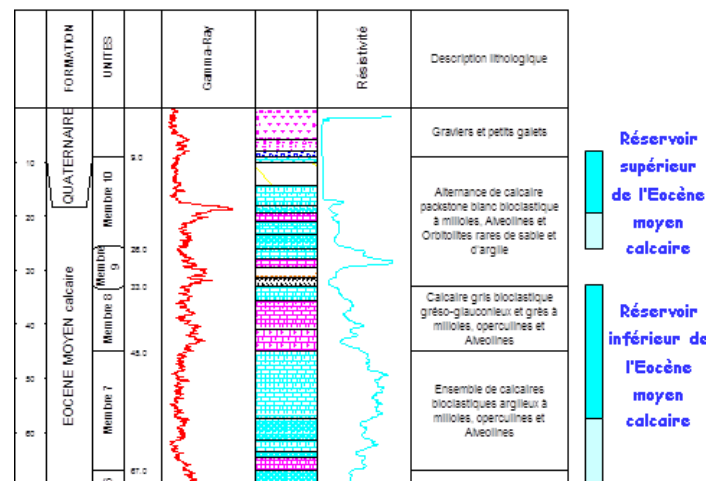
| FORMATION | UNITES | | Gamma-Ray | | Résistivité | Description lithologique |
|---|---|---|---|---|---|---|
| QUATERNAIRE | | | | | | Graviers et petits galets |
| EOCENE MOYEN calcaire | Membre 10 | 9.0 | | | | Alternance de calcaire packstone blanc bioclastique à milioles, Alveolines et Orbitolites rares de sable et d'argile |
| | Membre 9 | 26.0 | | | | |
| | Membre 8 | 33.0 | | | | Calcaire gris bioclastique grèso-glauconieux et grès à milioles, operculines et Alveolines |
| | Membre 7 | 45.0 | | | | Ensemble de calcaires bioclastiques argileux à milioles, operculines et Alveolines |
| | 6 | 67.0 | | | | |

10
20
30
40
50
60

Réservoir supérieur de l'Eocène moyen calcaire

Réservoir inférieur de l'Eocène moyen calcaire